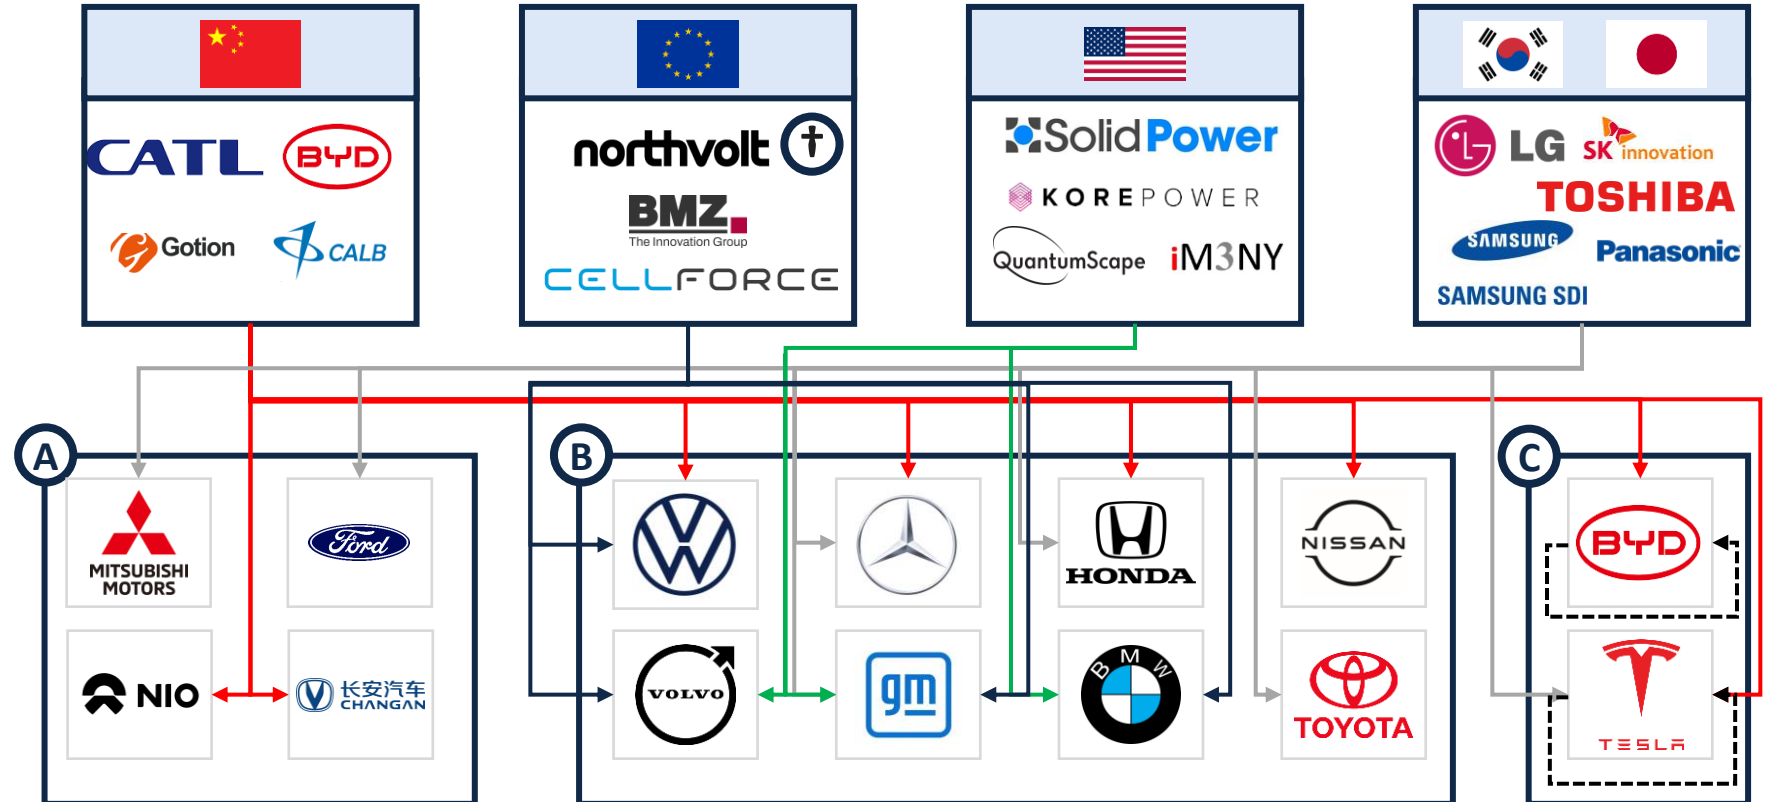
CATL BYD
Gotion CALB

northvolt
BMZ
The Innovation Group
CELLFORCE

SolidPower
KOREPOWER
QuantumScape iM3NY

LG SK innovation
TOSHIBA
SAMSUNG Panasonic
SAMSUNG SDI

A
MITSUBISHI MOTORS
Ford
NIO
长安汽车 CHANGAN

B
VOLVO
gm
BMW
HONDA
NISSAN
TOYOTA

C
BYD
TESLA